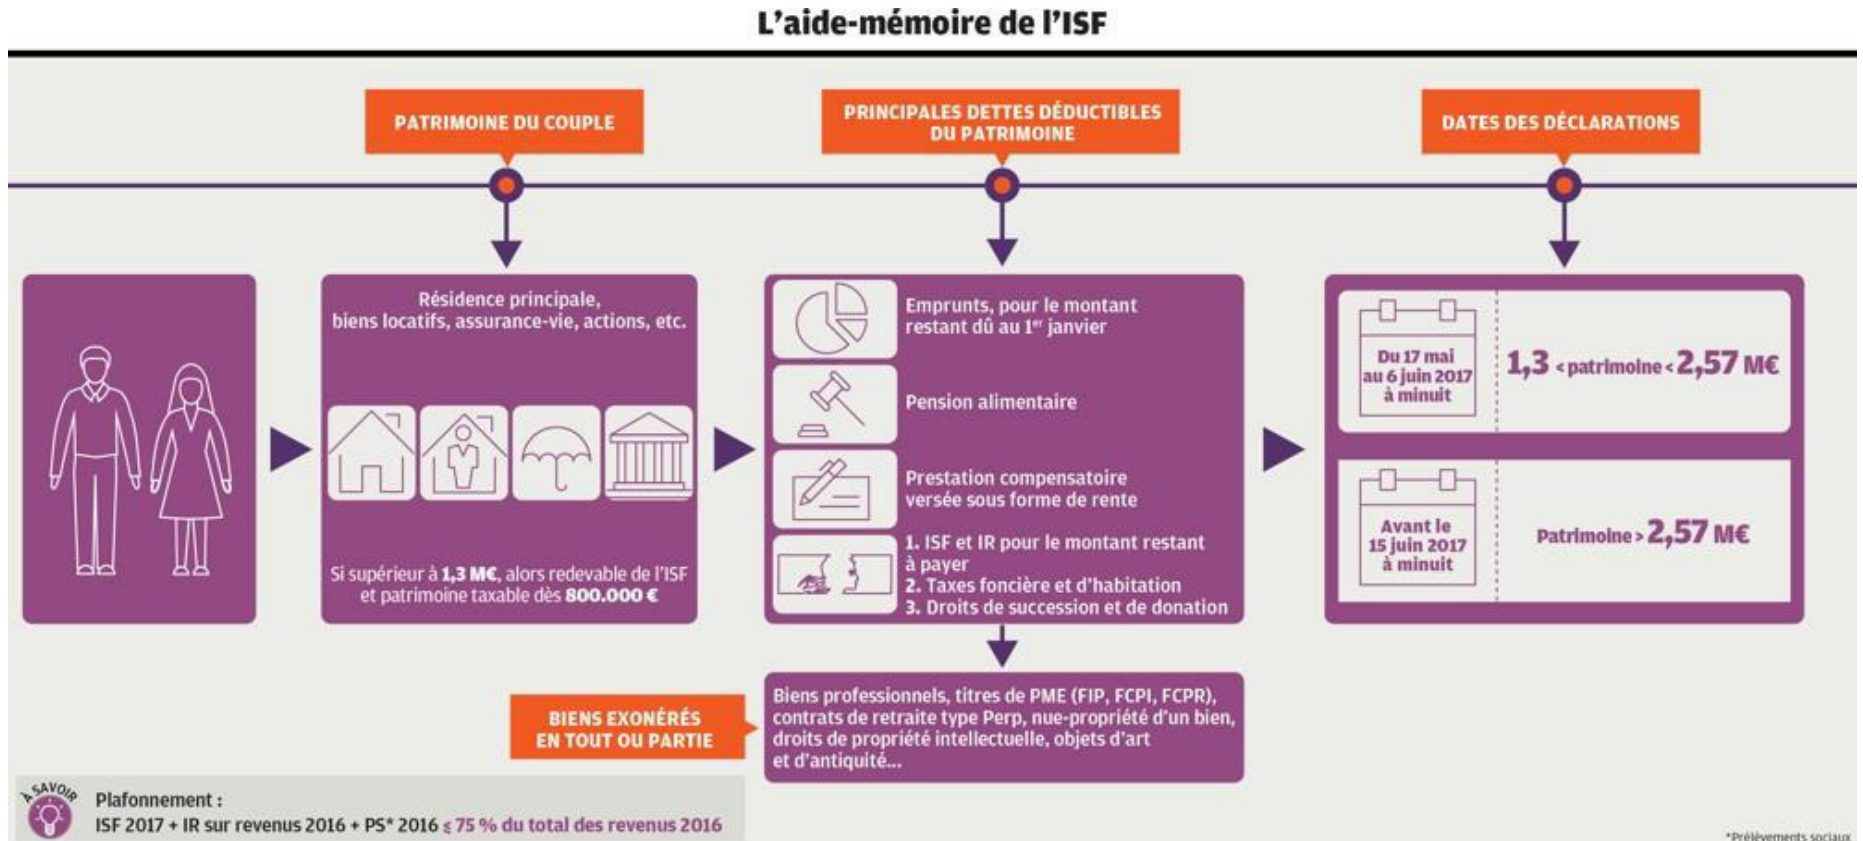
L'aide-mémoire de l'ISF

PATRIMOINE DU COUPLE

PRINCIPALES DETTES DÉDUCTIBLES DU PATRIMOINE

DATES DES DÉCLARATIONS

Résidence principale, biens locatifs, assurance-vie, actions, etc.

Si supérieur à 1,3 M€, alors redevable de l'ISF et patrimoine taxable dès 800.000 €

Emprunts, pour le montant restant dû au 1$^{er}$ janvier

Pension alimentaire

Prestation compensatoire versée sous forme de rente

1. ISF et IR pour le montant restant à payer
2. Taxes foncière et d'habitation
3. Droits de succession et de donation

Du 17 mai au 6 juin 2017 à minuit

1,3 < patrimoine < 2,57 M€

Avant le 15 juin 2017 à minuit

Patrimoine > 2,57 M€

BIENS EXONÉRÉS EN TOUT OU PARTIE

Biens professionnels, titres de PME (FIP, FCPI, FCPR), contrats de retraite type Perp, nue-propriété d'un bien, droits de propriété intellectuelle, objets d'art et d'antiquité...

À SAVOIR

Plafonnement :
ISF 2017 + IR sur revenus 2016 + PS* 2016 ≤ 75 % du total des revenus 2016

*Prélèvements sociaux